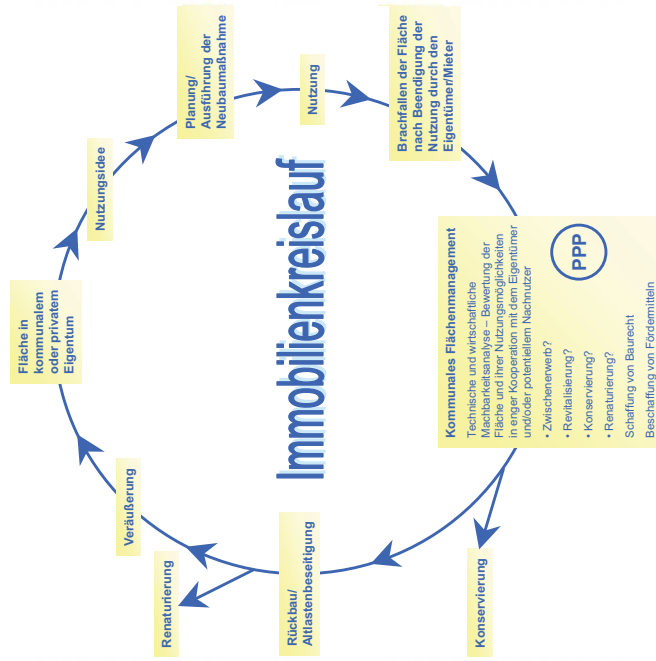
Immobilienkreislauf

Planung/ Ausführung der Neubaumaßnahme

Nutzung

Brachfallen der Fläche nach Beendigung der Nutzung durch den Eigentümer/Mieter

Kommunales Flächenmanagement

Technische und wirtschaftliche Machbarkeitsanalyse – Bewertung der Fläche und ihrer Nutzungsmöglichkeiten in enger Kooperation mit dem Eigentümer und/oder potentiellem Nachnutzer

• Zwischenerwerb?
• Revitalisierung?
• Konservierung?
• Renaturierung?
Schaffung von Baurecht
Beschaffung von Fördermitteln

PPP

Konservierung

Rückbau/ Altlastenbeseitigung

Renaturierung

Veräußerung

Fläche in kommunalem oder privatem Eigentum

Nutzungsidee